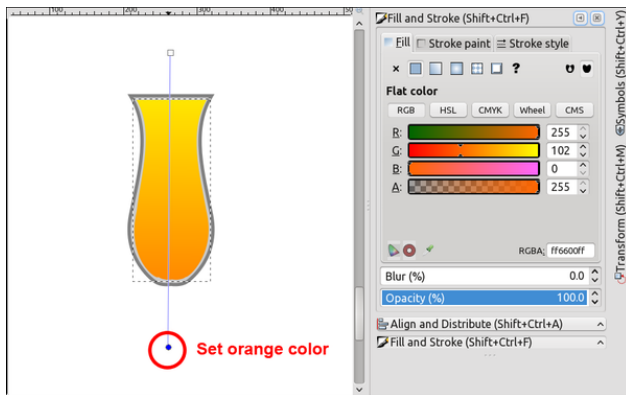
100 200 300

Set orange color

Fill and Stroke (Shift+Ctrl+F)

Fill Stroke paint Stroke style

× ?

Flat color

RGB HSL CMYK Wheel CMS

R: 255
G: 102
B: 0
A: 255

RGBA: ff6600ff

Blur (%) 0.0
Opacity (%) 100.0

Align and Distribute (Shift+Ctrl+A)
Fill and Stroke (Shift+Ctrl+F)

Symbols (Shift+Ctrl+Y)
Transform (Shift+Ctrl+M)